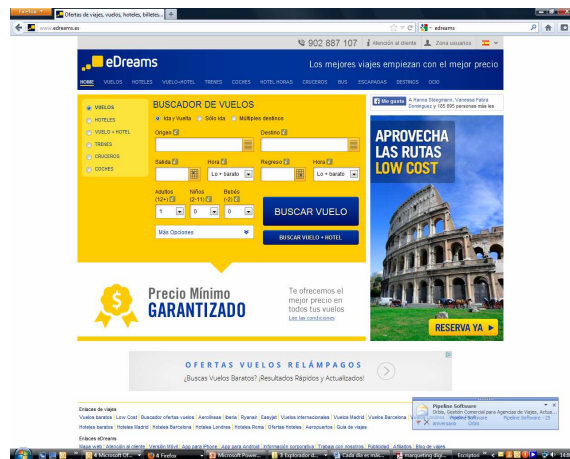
Firefox
Ofertas de viajes, vuelos, hoteles, billetes...
www.edreams.es
edreams

902 887 107 | Atención al cliente | Zona usuarios

eDreams
Los mejores viajes empiezan con el mejor precio

HOME VUELOS HOTELES VUELO+HOTEL TRENES COCHES HOTEL HORAS CRUCEROS BUS ESCAPADAS DESTINOS OCIO

VUELOS
HOTELES
VUELO + HOTEL
TRENES
CRUCEROS
COCHES

BUSCADOR DE VUELOS
Ida y Vuelta Sólo ida Múltiples destinos
Origen
Destino
Salida
Hora
Lo + barato
Regreso
Hora
Lo + barato
Adultos (12+)
Niños (2-11)
Bebés (-2)
1
0
0
BUSCAR VUELO
Más Opciones
BUSCAR VUELO + HOTEL

Me gusta A Ramira Steigmann, Vanessa Fabra Domínguez y 185 895 personas más les

APROVECHA LAS RUTAS LOW COST
RESERVA YA

Precio Mínimo GARANTIZADO
Te ofrecemos el mejor precio en todos tus vuelos
Lee las condiciones

OFERTAS VUELOS RELÁMPAGOS
¡Buscas Vuelos Baratos? ¡Resultados Rápidos y Actualizados!

Enlaces de viajes
Vuelos baratos | Low Cost | Buscador ofertas vuelos | Aerolíneas | Iberia | Ryanair | Easyjet | Vuelos internacionales | Vuelos Madrid | Vuelos Barcelona | Vuelos
Hoteles baratos | Hoteles Madrid | Hoteles Barcelona | Hoteles Londres | Hoteles Roma | Ofertas Hoteles | Aeropuertos | Guía de viajes

Enlaces eDreams
Mapa web | Atención al cliente | Versión Móvil | App para iPhone | App para Android | Información corporativa | Trabaja con nosotros | Publicidad | Afiliados | Blog de viajes

Pipeline Software
Ortos, Gestión Comercial para Agencias de Viajes, Actua...
Pipeline Software

4 Microsoft Of... | 4 Firefox | Microsoft Power... | 3 Explorador d... | Cada día es más... | marqueting digi... | Escriptori